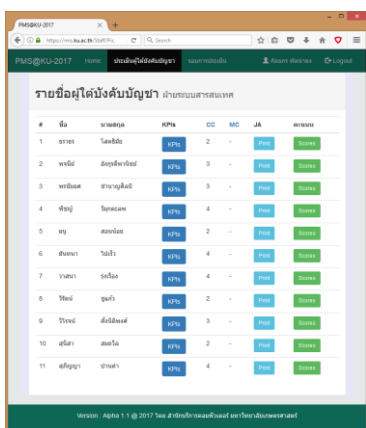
PMS@KU-2017

https://ms.ku.ac.th/Staff/Ra | Search

PMS@KU-2017 Home ประเมินผู้ใต้บังคับบัญชา รอบการประเมิน ศิษยพร ศักดิ์ทาย Logout

รายชื่อผู้ใต้บังคับบัญชา ฝ่ายระบบสารสนเทศ

| # | ชื่อ | นามสกุล | KPIs | CC | MC | JA | คะแนน |
|---|---|---|---|---|---|---|---|
| 1 | ธาราธ | โสตถิมัย | KPIs | 2 | - | Print | Scores |
| 2 | พรนิษ์ | อัครสุทิพาณิชย์ | KPIs | 3 | - | Print | Scores |
| 3 | พรพิมลศ | ชำนาญศิลป์ | KPIs | 3 | - | Print | Scores |
| 4 | พิชญ์ | วิบูลพรเลพ | KPIs | 4 | - | Print | Scores |
| 5 | หนู | สมหน่อย | KPIs | 2 | - | Print | Scores |
| 6 | สันทนา | ไปเร็ว | KPIs | 4 | - | Print | Scores |
| 7 | วาสนา | รุ่งเรือง | KPIs | 4 | - | Print | Scores |
| 8 | วิรัตน์ | ชูแก้ว | KPIs | 4 | - | Print | Scores |
| 9 | วีรวรรณ์ | ตั้งนิติพงศ์ | KPIs | 3 | - | Print | Scores |
| 10 | สุจิตรา | สดแจ้ง | KPIs | 2 | - | Print | Scores |
| 11 | สุกัญญา | ปานดำ | KPIs | 4 | - | Print | Scores |

Version : Alpha 1.1 @ 2017 โดย สำนักบริการคอมพิวเตอร์ มหาวิทยาลัยเกษตรศาสตร์